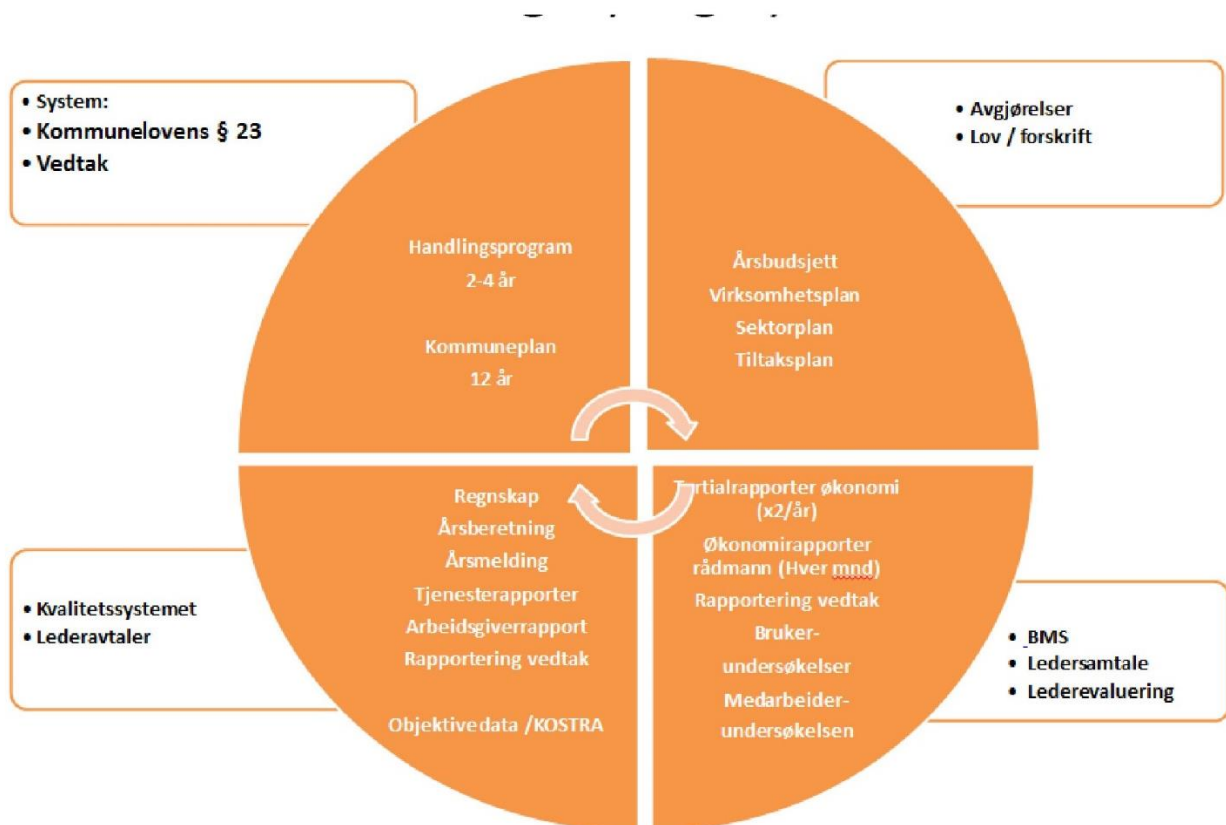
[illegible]

• System:
• Kommunelovens § 23
• Vedtak

• Avgjørelser
• Lov / forskrift

Handlingsprogram
2-4 år

Kommuneplan
12 år

Årsbudsjett
Virksomhetsplan
Sektorplan
Tiltaksplan

Regnskap
Årsberetning
Årsmelding
Tjenesterapporter
Arbeidsgiverrapport
Rapportering vedtak

Objektivedata /KOSTRA

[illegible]rtialrapporter økonomi (x2/år)
Økonomirapporter rådmann (Hver mnd)
Rapportering vedtak
Bruker-
undersøkelser
Medarbeider-
undersøkelsen

• Kvalitetssystemet
• Lederavtaler

• BMS
• Ledersamtale
• Lederevaluering